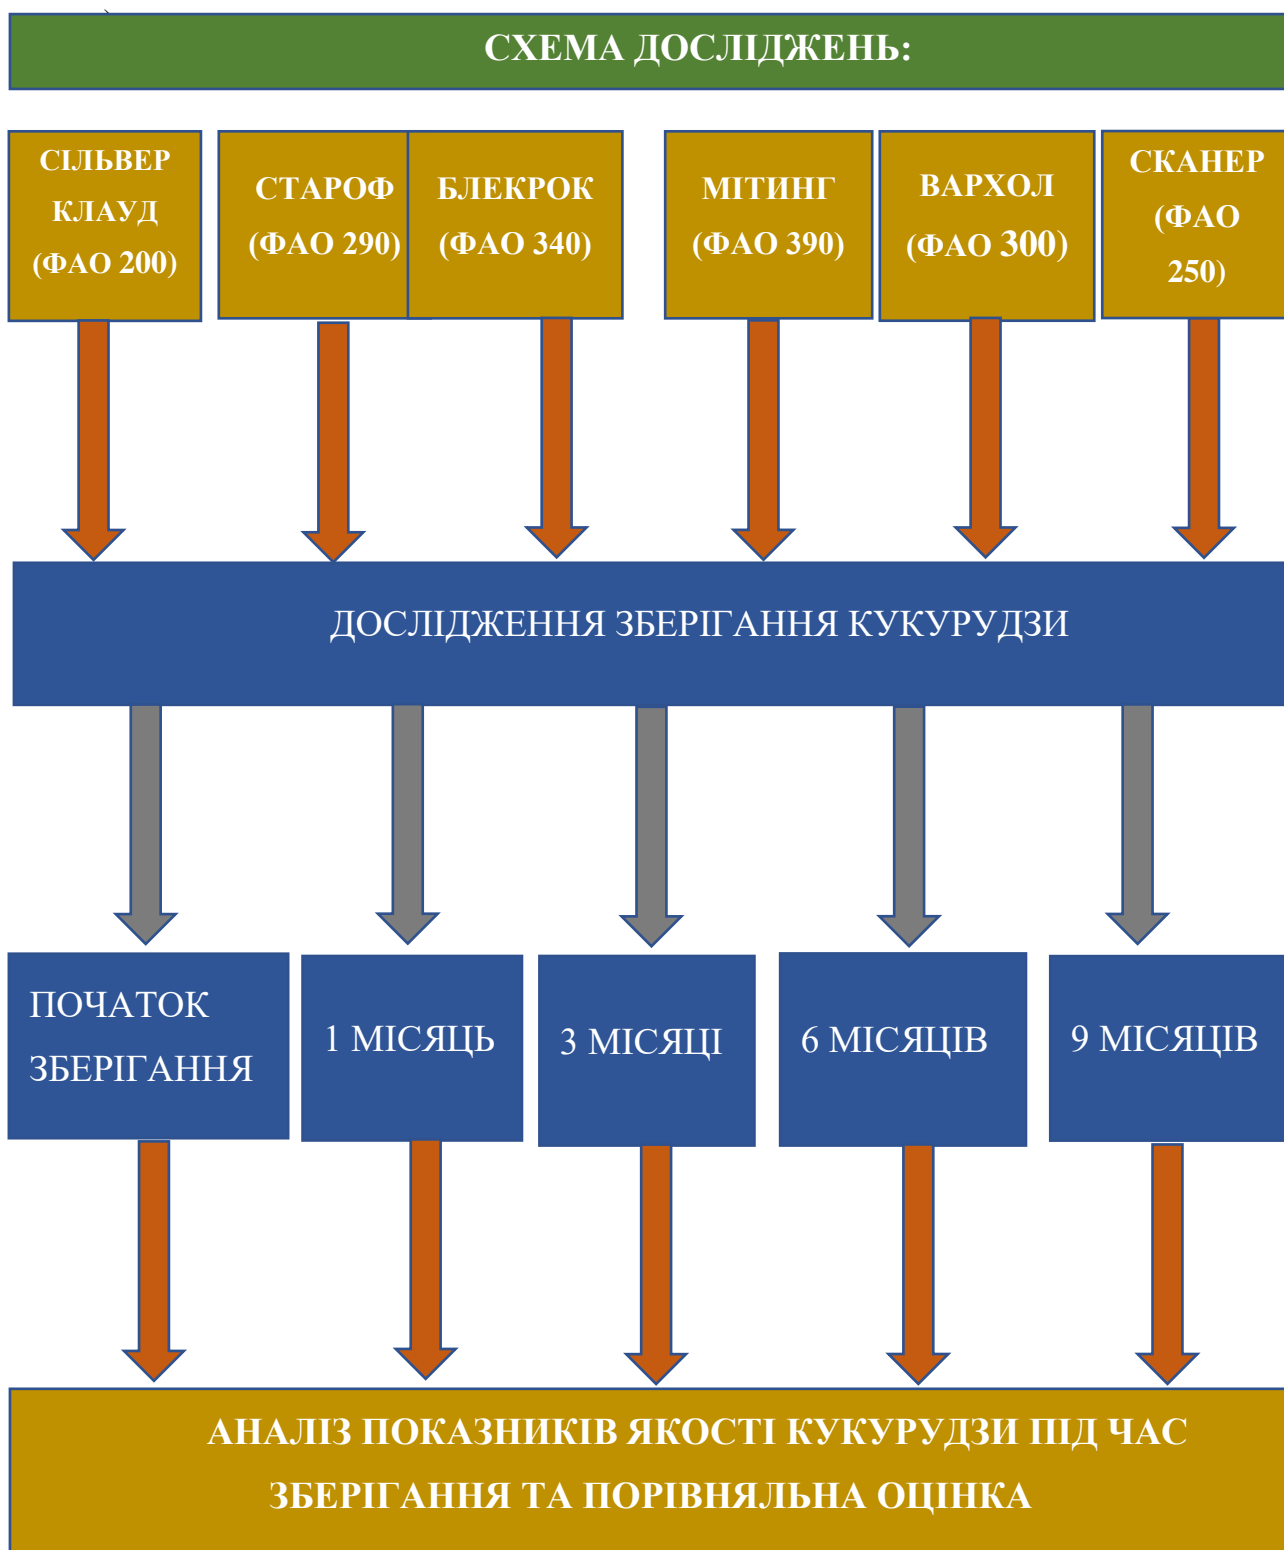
СХЕМА ДОСЛІДЖЕНЬ:

СІЛЬВЕР КЛАУД (ФАО 200)

СТАРОФ (ФАО 290)

БЛЕКРОК (ФАО 340)

МІТИНГ (ФАО 390)

ВАРХОЛ (ФАО 300)

СКАНЕР (ФАО 250)

ДОСЛІДЖЕННЯ ЗБЕРІГАННЯ КУКУРУДЗИ

ПОЧАТОК ЗБЕРІГАННЯ

1 МІСЯЦЬ

3 МІСЯЦІ

6 МІСЯЦІВ

9 МІСЯЦІВ

АНАЛІЗ ПОКАЗНИКІВ ЯКОСТІ КУКУРУДЗИ ПІД ЧАС ЗБЕРІГАННЯ ТА ПОРІВНЯЛЬНА ОЦІНКА